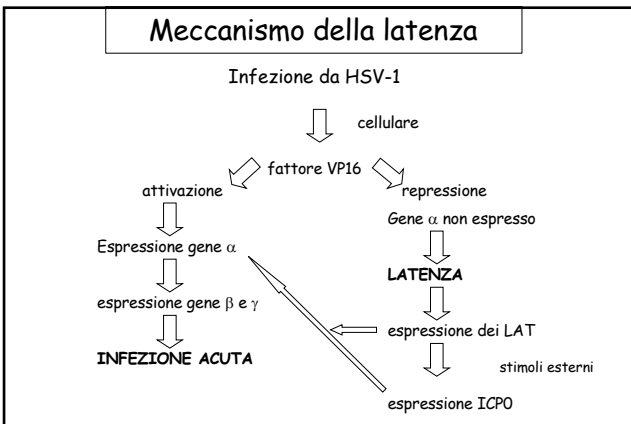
Meccanismo della latenza

Infezione da HSV-1

cellulare

fattore VP16

attivazione

repressione

Gene $\alpha$ non espresso

Espressione gene $\alpha$

LATENZA

espressione gene $\beta$ e $\gamma$

espressione dei LAT

INFEZIONE ACUTA

stimoli esterni

espressione ICP0